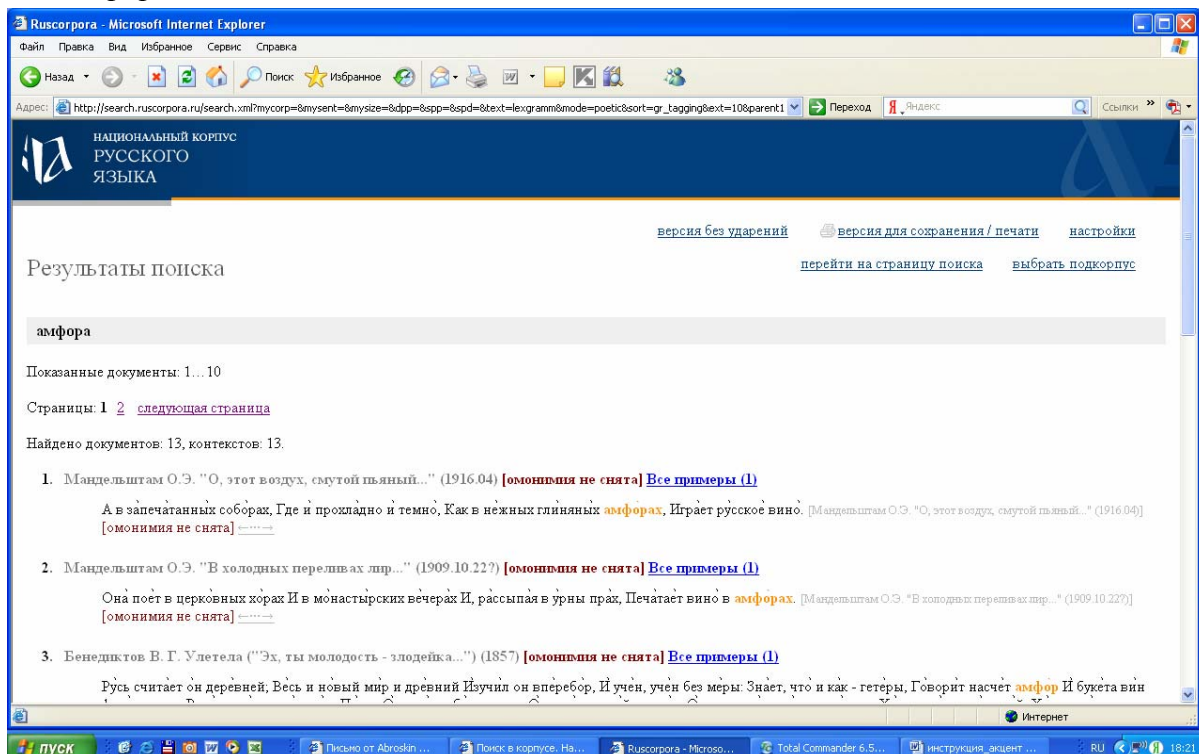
Ruscorpora - Microsoft Internet Explorer

Файл Правка Вид Избранное Сервис Справка

Назад Поиск Избранное

Адрес: http://search.ruscorpora.ru/search.xml?mycorp=&mysent=&mysize=&dpp=&spp=&spd=&text=lexgramm&mode=poetic&sort=gr_tagging&ext=10&parent1 Переход Яндекс Ссылки

НАЦИОНАЛЬНЫЙ КОРПУС РУССКОГО ЯЗЫКА

версия без ударений версия для сохранения / печати настройки

Результаты поиска

перейти на страницу поиска выбрать подкорпус

амфора

Показанные документы: 1…10

Страницы: 1 2 следующая страница

Найдено документов: 13, контекстов: 13.

1. Мандельштам О.Э. "О, этот воздух, смутой пьяный..." (1916.04) [омонимия не снята] Все примеры (1)

А в запечатанных соборах, Где и прохладно и темно, Как в нежных глиняных амфорах, Играет русское вино. [Мандельштам О.Э. "О, этот воздух, смутой пьяный..." (1916.04)] [омонимия не снята] ←…→

2. Мандельштам О.Э. "В холодных переливах лир..." (1909.10.22?) [омонимия не снята] Все примеры (1)

Она поёт в церковных хорах И в монастырских вечерах И, рассыпая в урны прах, Печатает вино в амфорах. [Мандельштам О.Э. "В холодных переливах лир..." (1909.10.22?)] [омонимия не снята] ←…→

3. Бенедиктов В. Г. Улетела ("Эх, ты молодость - злодейка...") (1857) [омонимия не снята] Все примеры (1)

Русь считает он деревней; Весь и новый мир и древний Изучил он вперебор, И учен, учен без меры: Знает, что и как - гетеры, Говорит насчет амфор И букета вин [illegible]

Интернет

пуск Письмо от Abroskin ... Поиск в корпусе. На... Ruscorpora - Microso... Total Commander 6.5... инструкция_акцент ... RU 18:21